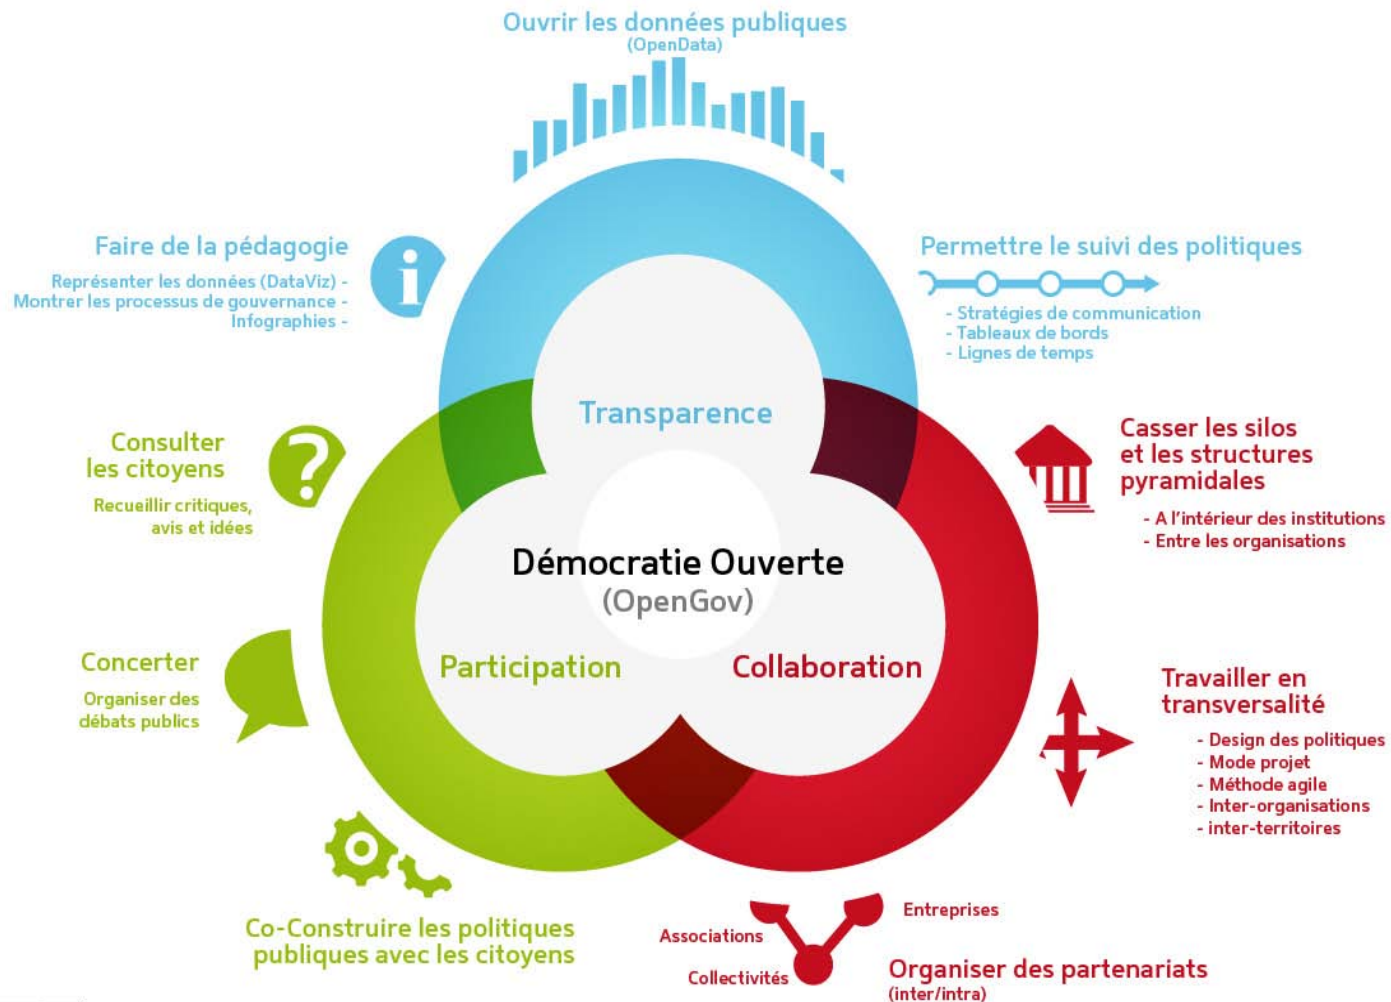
Ouvrir les données publiques
(OpenData)

Faire de la pédagogie
Représenter les données (DataViz) -
Montrer les processus de gouvernance -
Infographies -

Permettre le suivi des politiques
- Stratégies de communication
- Tableaux de bords
- Lignes de temps

Transparence

Consulter les citoyens
Recueillir critiques, avis et idées

Casser les silos et les structures pyramidales
- A l'intérieur des institutions
- Entre les organisations

Démocratie Ouverte
(OpenGov)

Participation

Collaboration

Concerter
Organiser des débats publics

Travailler en transversalité
- Design des politiques
- Mode projet
- Méthode agile
- Inter-organisations
- inter-territoires

Co-Construire les politiques publiques avec les citoyens

Associations
Entreprises
Collectivités
Organiser des partenariats
(inter/intra)